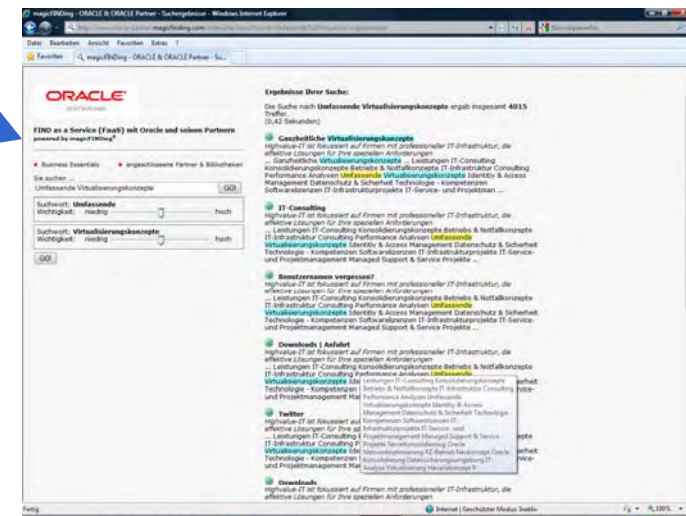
magicFINDing - ORACLE & ORACLE Partner - Suchergebnisse - Windows Internet Explorer

Datei Bearbeiten Ansicht Favoriten Extras ?

Favoriten magicFINDing - ORACLE & ORACLE Partner - Su...

ORACLE

FIND as a Service (FaaS) mit Oracle und seinen Partnern
powered by magicFINDing

Business Essentials angeschlossene Partner & Bibliotheken

Sie suchen ...
Umfassende Virtualisierungskonzepte GO!

Suchwort: Umfassende
Wichtigkeit: niedrig hoch

Suchwort: Virtualisierungskonzepte
Wichtigkeit: niedrig hoch

GO!

Ergebnisse Ihrer Suche:

Die Suche nach Umfassende Virtualisierungskonzepte ergab insgesamt 4015 Treffer.
(0,42 Sekunden)

Ganzheitliche Virtualisierungskonzepte
Highvalue-IT ist fokussiert auf Firmen mit professioneller IT-Infrastruktur, die effektive Lösungen für Ihre speziellen Anforderungen
... Ganzheitliche Virtualisierungskonzepte ... Leistungen IT-Consulting Konsolidierungskonzepte Betriebs & Notfallkonzepte IT-Infrastruktur Consulting Performance Analysen Umfassende Virtualisierungskonzepte Identity & Access Management Datenschutz & Sicherheit Technologie - Kompetenzen Softwarelizenzen IT-Infrastrukturprojekte IT-Service- und Projektman ...

IT-Consulting
Highvalue-IT ist fokussiert auf Firmen mit professioneller IT-Infrastruktur, die effektive Lösungen für Ihre speziellen Anforderungen
... Leistungen IT-Consulting Konsolidierungskonzepte Betriebs & Notfallkonzepte IT-Infrastruktur Consulting Performance Analysen Umfassende Virtualisierungskonzepte Identity & Access Management Datenschutz & Sicherheit Technologie - Kompetenzen Softwarelizenzen IT-Infrastrukturprojekte IT-Service- und Projektmanagement Managed Support & Service Projekte ...

Benutzernamen vergessen?
Highvalue-IT ist fokussiert auf Firmen mit professioneller IT-Infrastruktur, die effektive Lösungen für Ihre speziellen Anforderungen
... Leistungen IT-Consulting Konsolidierungskonzepte Betriebs & Notfallkonzepte IT-Infrastruktur Consulting Performance Analysen Umfassende Virtualisierungskonzepte Identity & Access Management Datenschutz & Sicherheit Technologie - Kompetenzen Softwarelizenzen IT-Infrastrukturprojekte IT-Service- und Projektmanagement Managed Support & Service Projekte ...

Downloads | Anfahrt
Highvalue-IT ist fokussiert auf Firmen mit professioneller IT-Infrastruktur, die effektive Lösungen für Ihre speziellen Anforderungen
... Leistungen IT-Consulting Konsolidierungskonzepte Betriebs & Notfallkonzepte IT-Infrastruktur Consulting Performance Analysen Umfassende Virtualisierungskonzepte Ide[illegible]
Technologie - Kompetenzen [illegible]
und Projektmanagement Ma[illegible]

Leistungen IT-Consulting Konsolidierungskonzepte
Betriebs & Notfallkonzepte IT-Infrastruktur Consulting
Performance Analysen Umfassende
Virtualisierungskonzepte Identity & Access
Management Datenschutz & Sicherheit Technologie
Kompetenzen Softwarelizenzen IT-
Infrastrukturprojekte IT-Service- und
Projektmanagement Managed Support & Service
Projekte Serverkonsolidierung Oracle
Netzwerkoptimierung RZ-Betrieb Neukonzept Oracle
Konsolidierung Datensicherungsumgebung IT
Analyse Virtualisierung Hersteller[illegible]

Twitter
Highvalue-IT ist fokussiert a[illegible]
effektive Lösungen für Ihre sp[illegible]
... Leistungen IT-Consulting K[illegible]
IT-Infrastruktur Consulting P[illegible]
Virtualisierungskonzepte Ide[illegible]
Technologie - Kompetenzen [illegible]
und Projektmanagement Ma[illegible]

Downloads
Highvalue-IT ist fokussiert auf Firmen mit professioneller IT-Infrastruktur, die effektive Lösungen für Ihre speziellen Anforderungen

Fertig Internet | Geschützter Modus: Inaktiv 100%